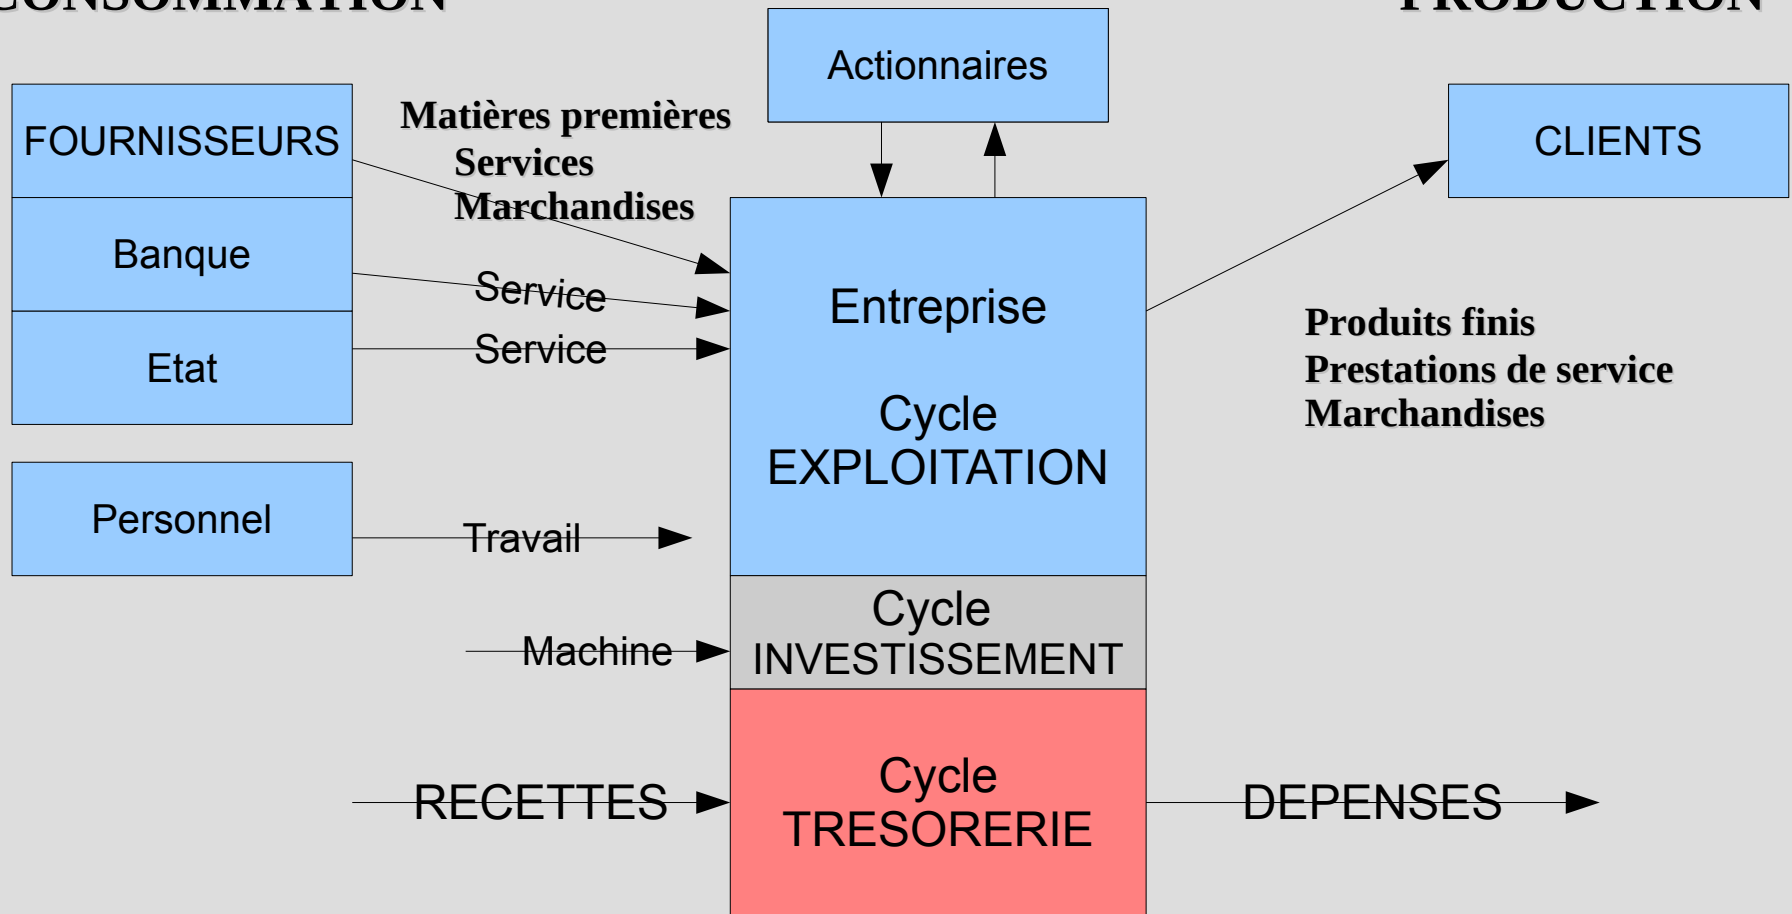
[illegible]ONSOMMATION

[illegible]RODUCTION

Actionnaires

FOURNISSEURS

Banque

Etat

Matières premières
Services
Marchandises

Service

Service

CLIENTS

Entreprise

Cycle
EXPLOITATION

Produits finis
Prestations de service
Marchandises

Personnel

Travail

Machine

Cycle
INVESTISSEMENT

RECETTES

Cycle
TRESORERIE

DEPENSES